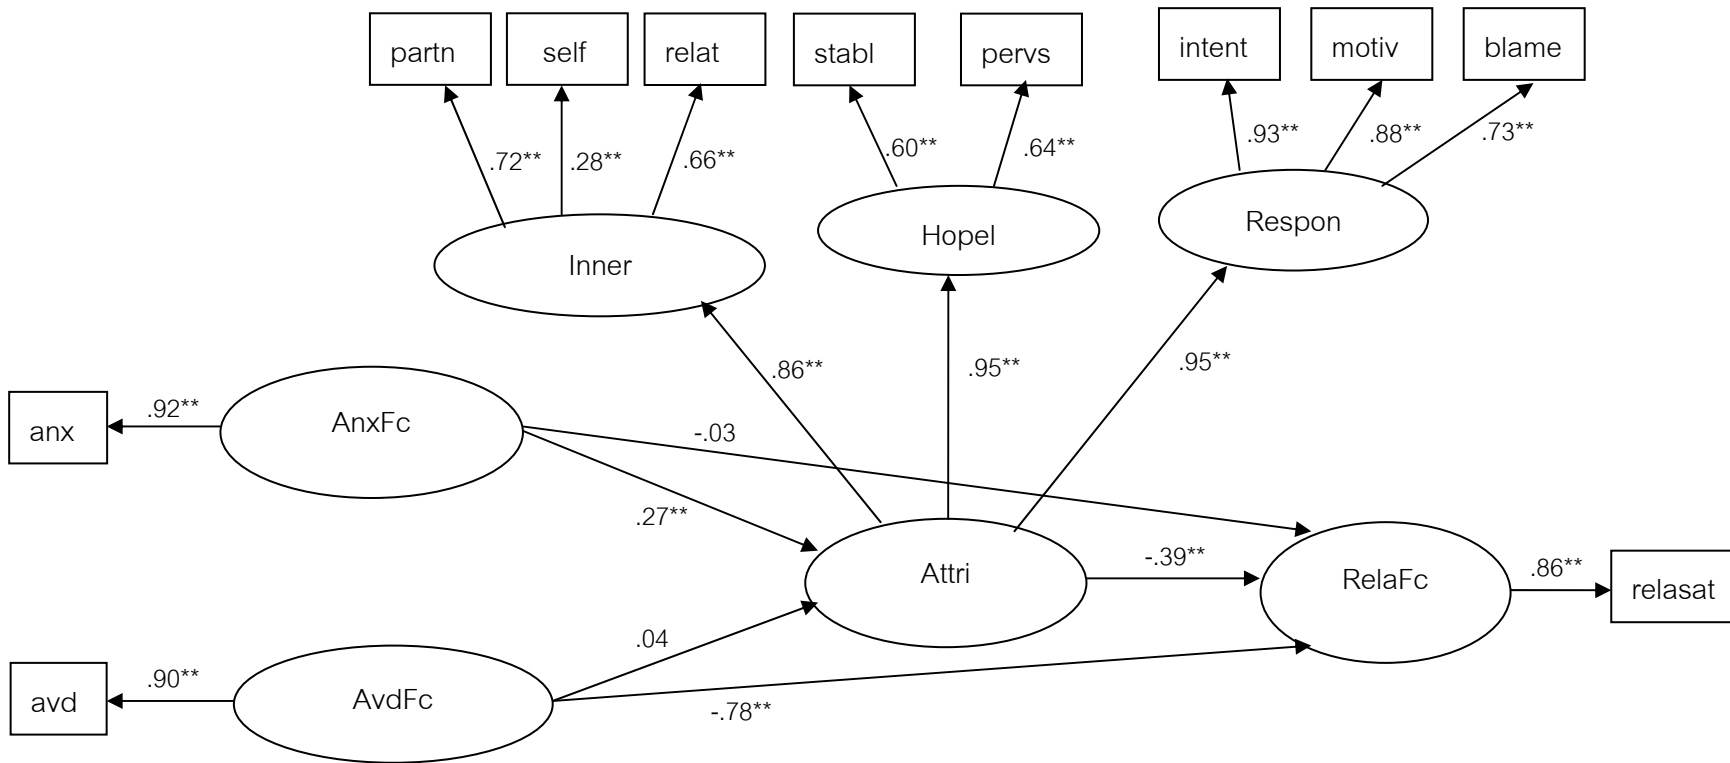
partn
self
relat
stabl
pervs
intent
motiv
blame

.72**
.28**
.66**
.60**
.64**
.93**
.88**
.73**

Inner
Hopel
Respon

.86**
.95**
.95**

anx
.92**
AnxFc
-.03
.27**

Attri
-.39**
RelaFc
.86**
relasat

.04
avd
.90**
AvdFc
-.78**